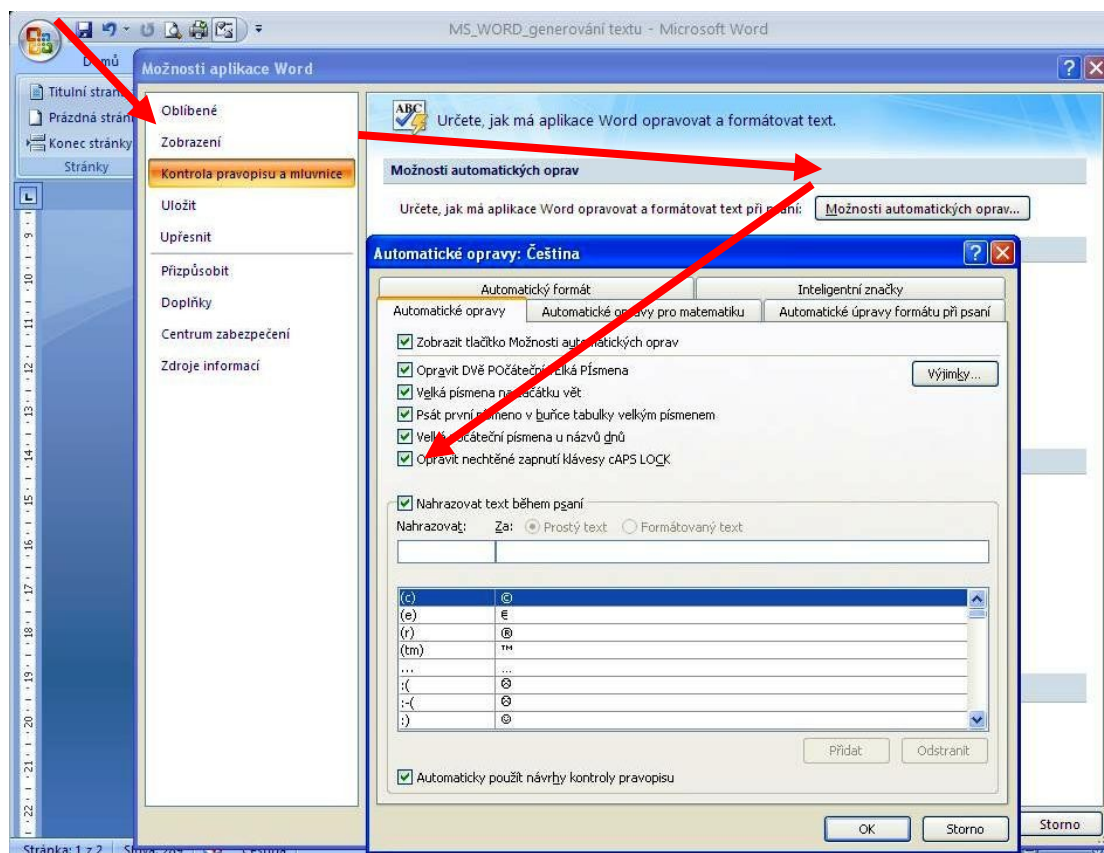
MS_WORD_generování textu - Microsoft Word

Domů

Titulní stran

Prázdná strán

Konec stránky

Stránky

Možnosti aplikace Word

Oblíbené
Zobrazení
Kontrola pravopisu a mluvnice
Uložit
Upřesnit
Přizpůsobit
Doplňky
Centrum zabezpečení
Zdroje informací

Určete, jak má aplikace Word opravovat a formátovat text.

Možnosti automatických oprav

Určete, jak má aplikace Word opravovat a formátovat text při psaní: Možnosti automatických oprav...

Automatické opravy: Čeština

Automatický formát | Inteligentní značky
Automatické opravy | Automatické opravy pro matematiku | Automatické úpravy formátu při psaní

Zobrazit tlačítko Možnosti automatických oprav

Opravit DVě POčáteční Velká Písmena
Výjimky...
Velká písmena na začátku vět
Psát první písmeno v buňce tabulky velkým písmenem
Velká počáteční písmena u názvů dnů
Opravit nechtěné zapnutí klávesy cAPS LOCK

Nahrazovat text během psaní
Nahrazovat: Za: Prostý text Formátovaný text

| | |
|---|---|
| (c) | © |
| (e) | € |
| (r) | ® |
| (tm) | ™ |
| ... | … |
| :( | ☹ |
| :-( | ☹ |
| :) | ☺ |

Přidat Odstranit

Automaticky použít návrhy kontroly pravopisu

OK Storno

Storno

Stránka: 1 z 2